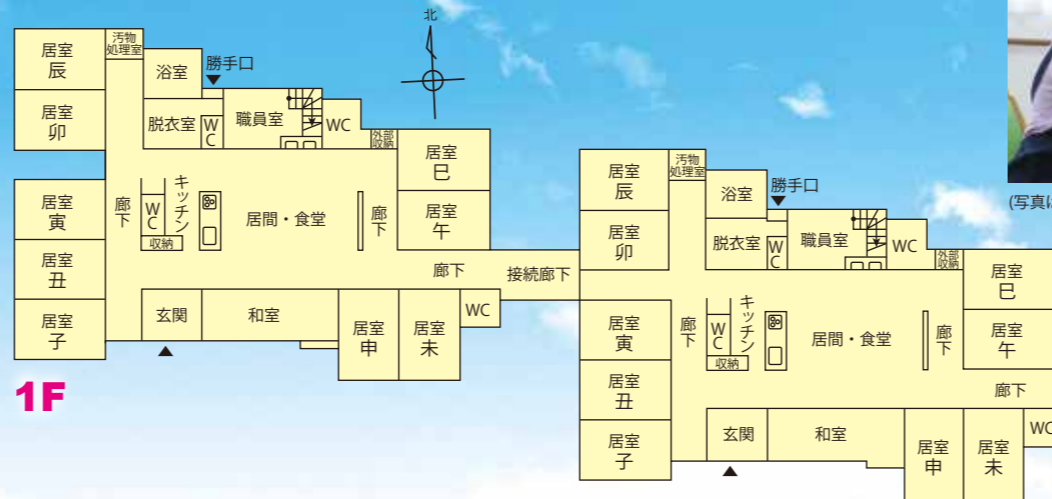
北

居室 辰
汚物処理室
浴室
勝手口
居室 卯
脱衣室
WC
職員室
WC
外部収納
居室 巳
居室 寅
廊下
WC
キッチン
収納
居間・食堂
廊下
居室 午
居室 丑
廊下
接続廊下
居室 子
玄関
和室
居室 申
居室 未
WC

1F

居室 辰
汚物処理室
浴室
勝手口
居室 卯
脱衣室
WC
職員室
WC
外部収納
居室 巳
居室 寅
廊下
WC
キッチン
収納
居間・食堂
廊下
居室 午
廊下
居室 丑
居室 子
玄関
和室
居室 申
居室 未
WC

(写真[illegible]